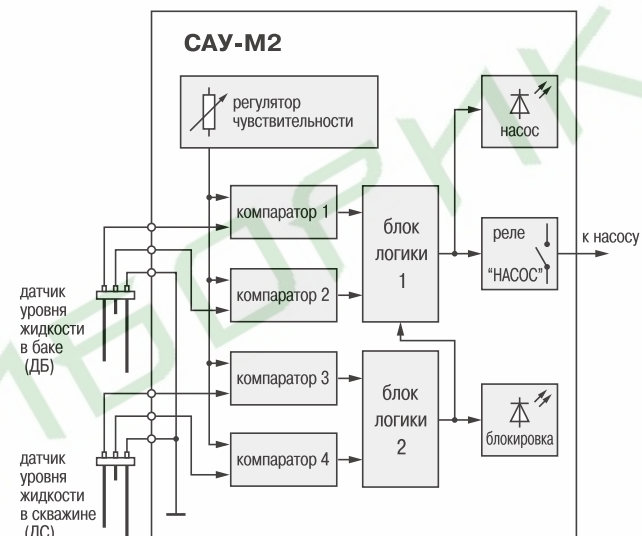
САУ-М2

регулятор чувствительности

насос

компаратор 1

блок логики 1

реле "НАСОС"

к насосу

датчик уровня жидкости в баке (ДБ)

компаратор 2

компаратор 3

блок логики 2

блокировка

датчик уровня жидкости в скважине (ДС)

компаратор 4